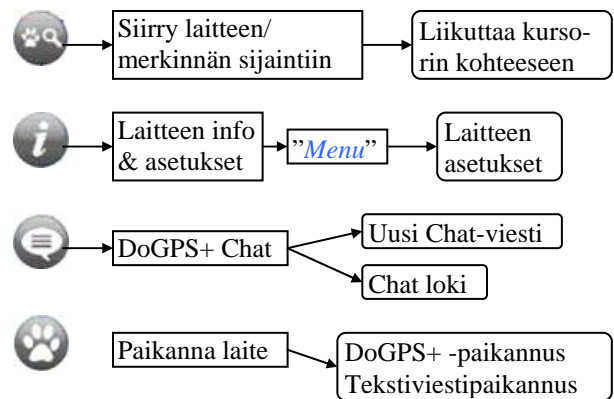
Siirry laitteen/ merkinnän sijaintiin

Liikuttaa kursorin kohteeseen

Laitteen info & asetukset

"Menu"

Laitteen asetukset

DoGPS+ Chat

Uusi Chat-viesti

Chat loki

Paikanna laite

DoGPS+ -paikannus
Tekstiviestipaikannus